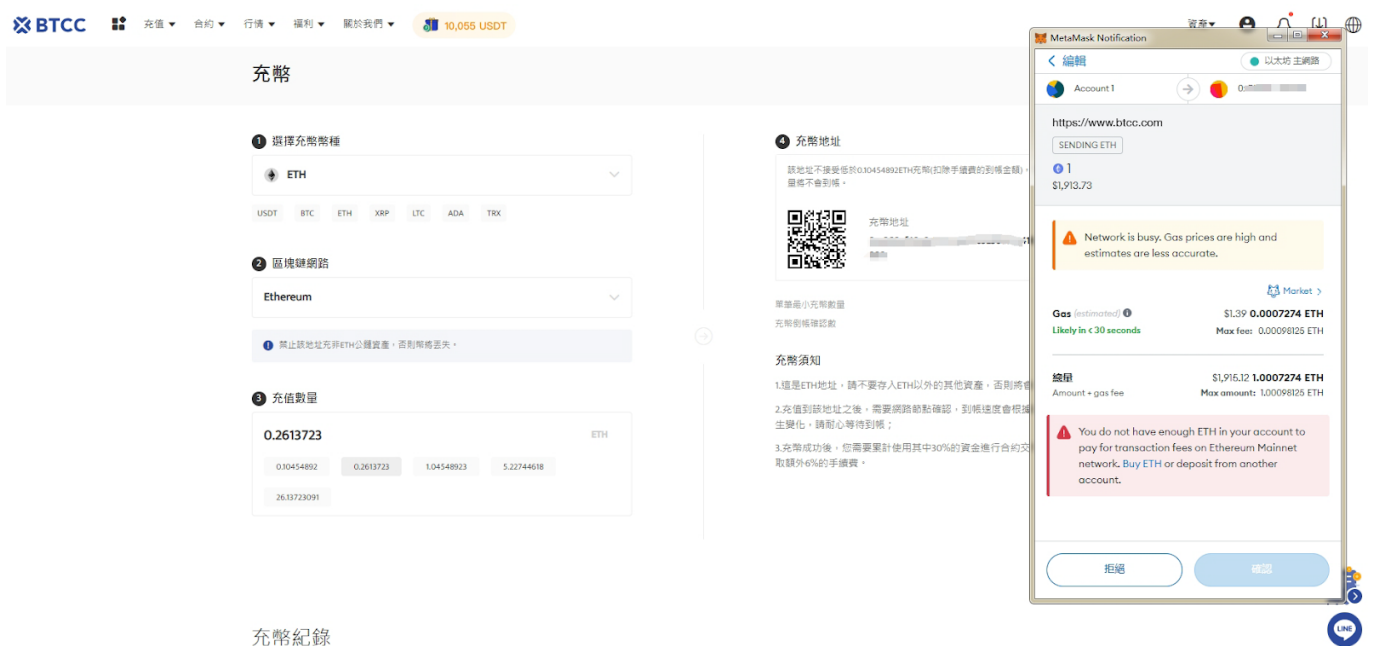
BTCC 充值 合約 行情 福利 關於我們 10,055 USDT 資產

充幣

1 選擇充幣幣種

ETH

USDT BTC ETH XRP LTC ADA TRX

2 區塊鏈網路

Ethereum

禁止該地址充非ETH公鏈資產，否則幣將丟失。

3 充值數量

0.2613723 ETH

0.10454892 0.2613723 1.04548923 5.22744618 26.13723091

4 充幣地址

該地址不接受低於0.10454892ETH充幣(扣除手續費的到帳金額)，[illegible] 量將不會到帳。

充幣地址

單筆最小充幣數量

充幣倒帳確認數

充幣須知

1.這是ETH地址，請不要存入ETH以外的其他資產，否則將會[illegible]

2.充值到該地址之後，需要網路節點確認，到帳速度會根據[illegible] 生變化，請耐心等待到帳；

3.充幣成功後，您需要累計使用其中30%的資金進行合約交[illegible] 取額外6%的手續費。

充幣紀錄

MetaMask Notification

編輯 以太坊 主網路

Account 1 0x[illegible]

https://www.btcc.com

SENDING ETH

1

$1,913.73

Network is busy. Gas prices are high and estimates are less accurate.

Market >

Gas (estimated) $1.39 0.0007274 ETH

Likely in < 30 seconds Max fee: 0.00098125 ETH

總量 $1,915.12 1.0007274 ETH

Amount + gas fee Max amount: 1.00098125 ETH

You do not have enough ETH in your account to pay for transaction fees on Ethereum Mainnet network. Buy ETH or deposit from another account.

拒絕 確認

LINE